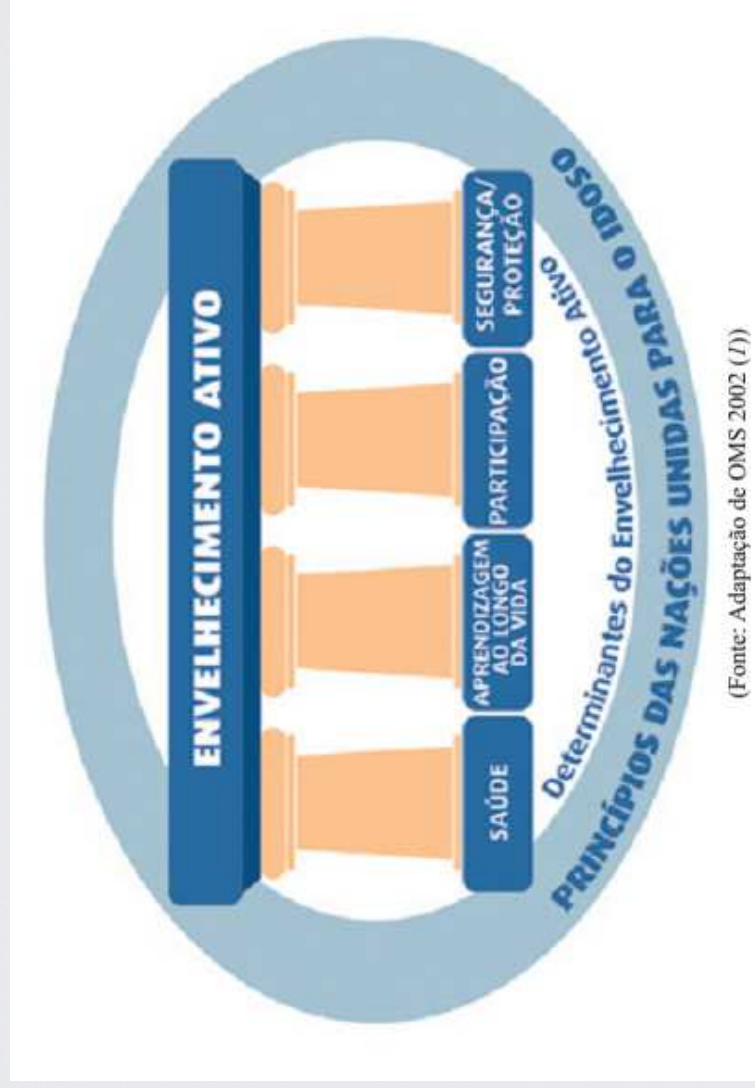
ENVELHECIMENTO ATIVO

SAÚDE

APRENDIZAGEM AO LONGO DA VIDA

PARTICIPAÇÃO

SEGURANÇA/ PROTEÇÃO

Determinantes do Envelhecimento Ativo

PRINCÍPIOS DAS NAÇÕES UNIDAS PARA O IDOSO

(Fonte: Adaptação de OMS 2002 (*1*))